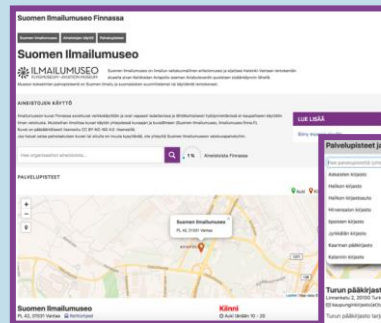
Suomen Ilmailumuseo Finnassa

Suomen Ilmailumuseo

ILMAILUMUSEO

AINEISTOJEN KÄYTTÖ

1%

PALVELUPISTEET

Suomen Ilmailumuseo
PL 42, 01531 Vantaa

Suomen Ilmailumuseo
PL 42, 01531 Vantaa

Kiinni

LUE LISÄÄ

Palvelupisteet ja

Askaisten kirjasto
Halikon kirjasto
Halikon kirjastoauto
Hirvensalon kirjasto
Iniön kirjasto
Jurmalan kirjasto
Kaarinan pääkirjasto
Kalanin kirjasto

Turun pääkirjast
Linnankatu 2, 20100 Turku